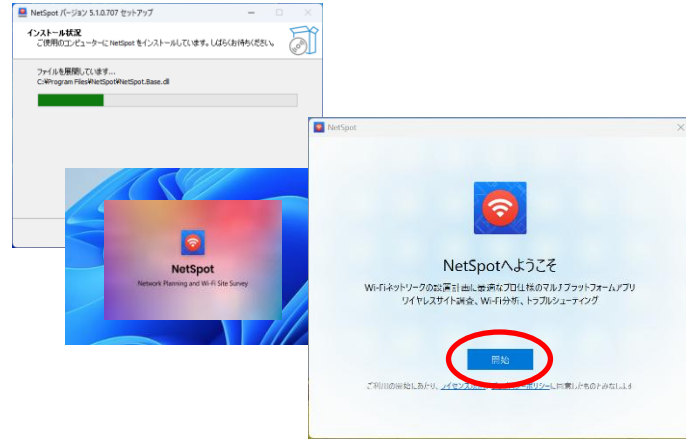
NetSpot バージョン 5.1.0.707 セットアップ

インストール状況
ご使用のコンピューターに NetSpot をインストールしています。しばらくお待ちください。

ファイルを展開しています...
C:¥Program Files¥NetSpot¥NetSpot.Base.dll

NetSpot
Network Planning and Wi-Fi Site Survey

NetSpot

NetSpotへようこそ
Wi-Fiネットワークの設計に最適なプロ仕様のマルチプラットフォームアプリ
ワイヤレスサイト調査、Wi-Fi分析、トラブルシューティング

開始

ご利用の開始により、ライセンス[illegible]ポリシーに同意したものとみなします